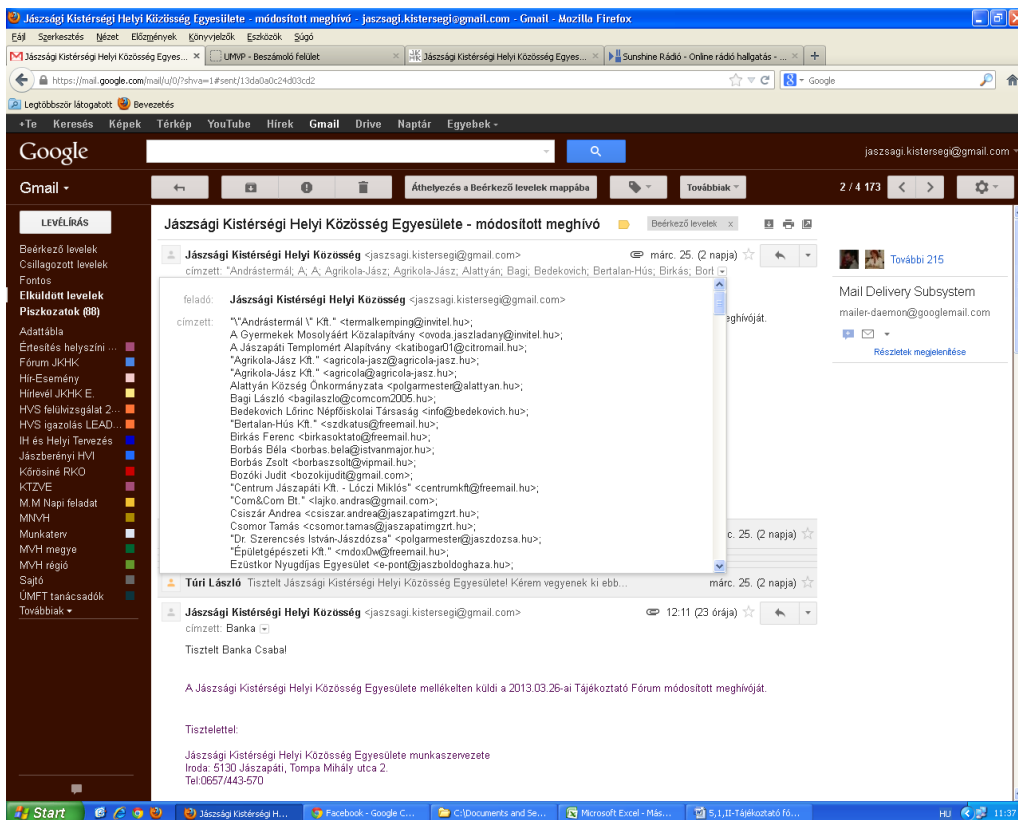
Jászsági Kistérségi Helyi Közösség Egyesülete - módosított meghívó - jaszsagi.kistersegi@gmail.com - Gmail - Mozilla Firefox

Fájl Szerkesztés Nézet Előzmények Könyvjelzők Eszközök Súgó

Jászsági Kistérségi Helyi Közösség Egyes... | UMVP - Beszámoló felület | Jászsági Kistérségi Helyi Közösség Egyes... | Sunshine Rádió - Online rádió hallgatás - ... | +

https://mail.google.com/mail/u/0/?shva=1#sent/13da0a0c24d03cd2

Google

Legtöbbször látogatott | Bevezetés

+Te Keresés Képek Térkép YouTube Hírek Gmail Drive Naptár Egyebek

Google

jaszsagi.kistersegi@gmail.com

Gmail

Áthelyezés a Beérkező levelek mappába | Továbbiak | 2 / 4 173

LEVÉLÍRÁS

Beérkező levelek
Csillagozott levelek
Fontos
Elküldött levelek
Piszkozatok (88)
Adattábla
Értesítés helyszíni ...
Fórum JKHK
Hír-Esemény
Hírlevél JKHK E.
HVS felülvizsgálat 2...
HVS igazolás LEAD...
IH és Helyi Tervezés
Jászberényi HVI
Kőrösiné RKO
KTZVE
M.M.Napi feladat
MNVH
Munkaterv
MVH megye
MVH régió
Sajtó
ÚMFT tanácsadók
Továbbiak

Jászsági Kistérségi Helyi Közösség Egyesülete - módosított meghívó | Beérkező levelek x

Jászsági Kistérségi Helyi Közösség <jaszsagi.kistersegi@gmail.com> márc. 25. (2 napja)
címzett: "Andrástermál; A; A; Agrikola-Jász; Agrikola-Jász; Alattyán; Bagi; Bedekovich; Bertalan-Hús; Birkás; Borl

feladó: Jászsági Kistérségi Helyi Közösség <jaszsagi.kistersegi@gmail.com>
címzett: "\"Andrástermál \" Kft." <termalkemping@invitel.hu>;
A Gyermekek Mosolyáért Közalapítvány <ovoda.jaszladany@invitel.hu>;
A Jászapáti Templomért Alapítvány <katibogar01@citromail.hu>;
"Agrikola-Jász Kft." <agricola-jasz@agricola-jasz.hu>;
"Agrikola-Jász Kft." <agricola@agricola-jasz.hu>;
Alattyán Község Önkormányzata <polgarmester@alattyan.hu>;
Bagi László <bagilaszlo@comcom2005.hu>;
Bedekovich Lőrinc Népfőiskolai Társaság <info@bedekovich.hu>;
"Bertalan-Hús Kft." <szdkatus@freemail.hu>;
Birkás Ferenc <birkasoktato@freemail.hu>;
Borbás Béla <borbas.bela@istvanmajor.hu>;
Borbás Zsolt <borbaszsolt@vipmail.hu>;
Bozóki Judit <bozokijudit@gmail.com>;
"Centrum Jászapáti Kft. - Lóczi Miklós" <centrumkft@freemail.hu>;
"Com&Com Bt." <lajko.andras@gmail.com>;
Csiszár Andrea <csiszar.andrea@jaszapatimgzrt.hu>;
Csomor Tamás <csomor.tamas@jaszapatimgzrt.hu>;
"Dr. Szerencsés István-Jászdózsa" <polgarmester@jaszdozsa.hu>;
"Épületgépészeti Kft." <mdox0w@freemail.hu>;
Ezüstkor Nyugdíjas Egyesület <e-pont@jaszboldoghaza.hu>;

meghívóját.

márc. 25. (2 napja)

Túri László Tisztelt Jászsági Kistérségi Helyi Közösség Egyesülete! Kérem vegyenek ki ebb... márc. 25. (2 napja)

Jászsági Kistérségi Helyi Közösség <jaszsagi.kistersegi@gmail.com> 12:11 (23 órája)
címzett: Banka

Tisztelt Banka Csaba!

A Jászsági Kistérségi Helyi Közösség Egyesülete mellékelten küldi a 2013.03.26-ai Tájékoztató Fórum módosított meghívóját.

Tisztelettel:

Jászsági Kistérségi Helyi Közösség Egyesülete munkaszervezete
Iroda: 5130 Jászapáti, Tompa Mihály utca 2.
Tel:0657/443-570

További 215
Mail Delivery Subsystem
mailer-daemon@googlemail.com
Részletek megjelenítése

Start | Jászsági Kistérségi H... | Facebook - Google C... | C:\Documents and Se... | Microsoft Excel - Más... | 5,1,II-Tájékoztató fó... | HU 11:37